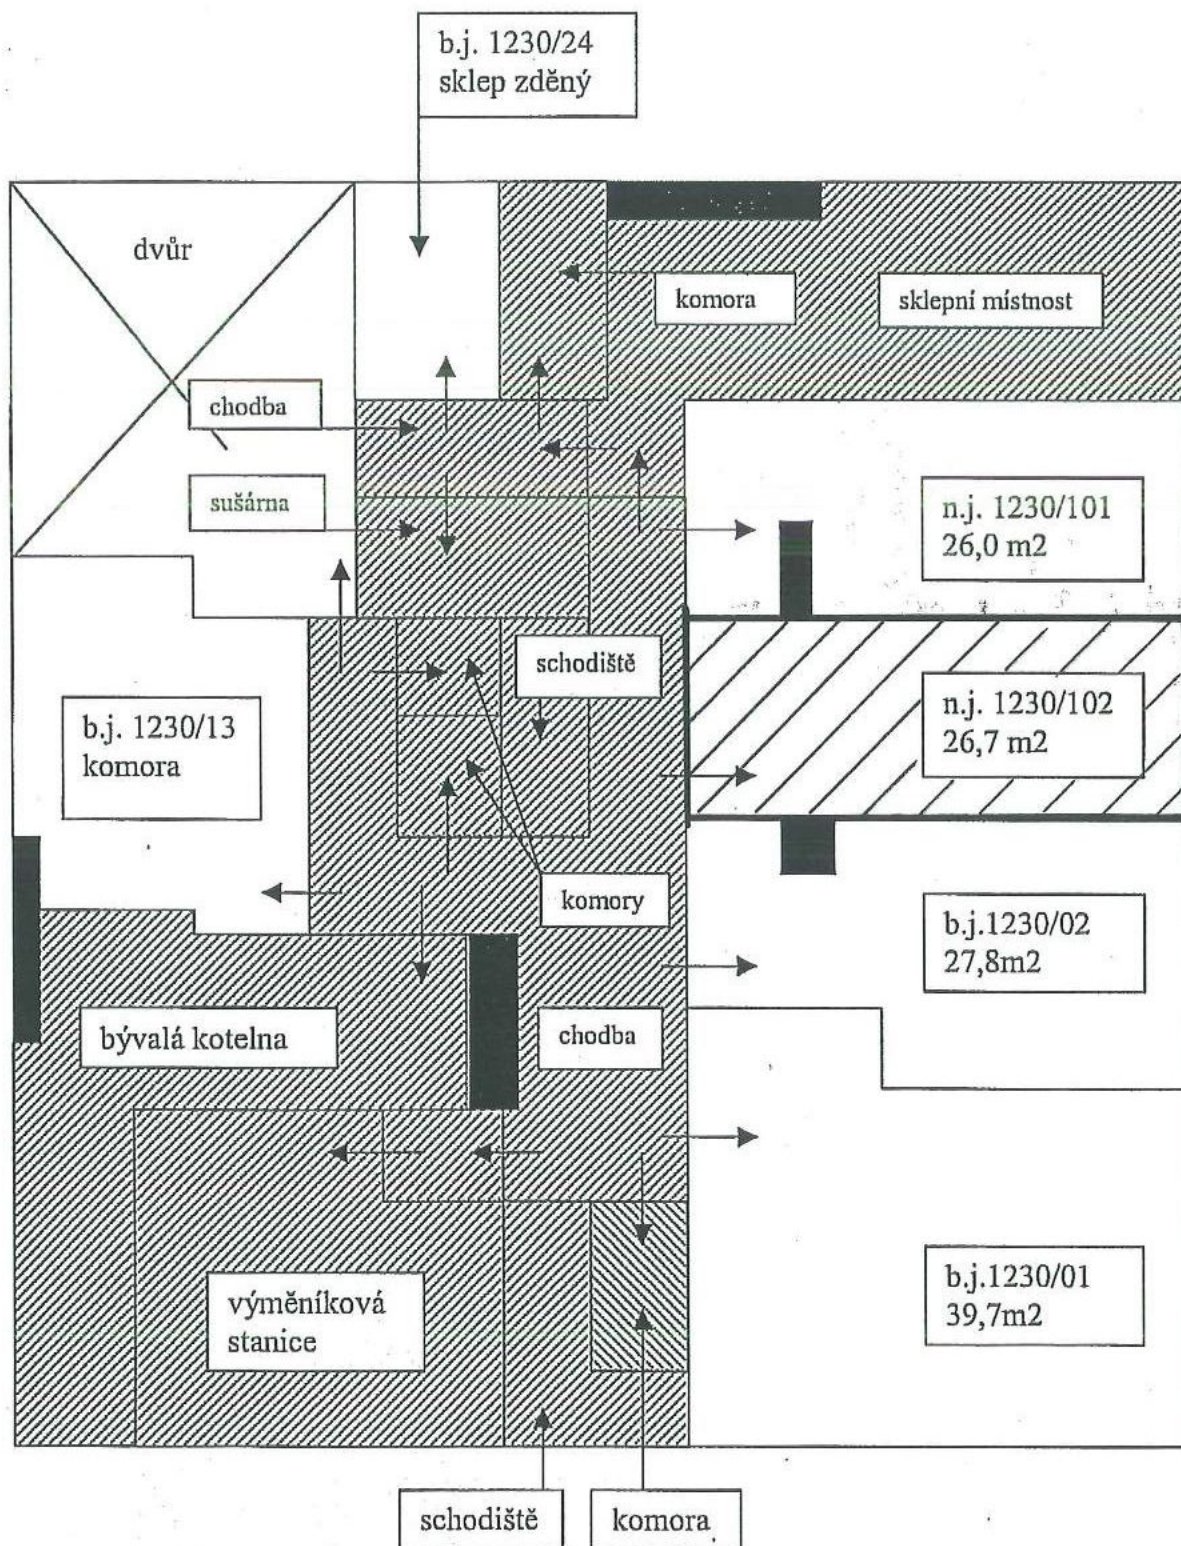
b.j. 1230/24
sklep zděný

dvůr

komora

sklepní místnost

chodba

sušárna

n.j. 1230/101
26,0 m2

schodiště

n.j. 1230/102
26,7 m2

b.j. 1230/13
komora

komory

b.j.1230/02
27,8m2

bývalá kotelna

chodba

výměníková stanice

b.j.1230/01
39,7m2

schodiště

komora